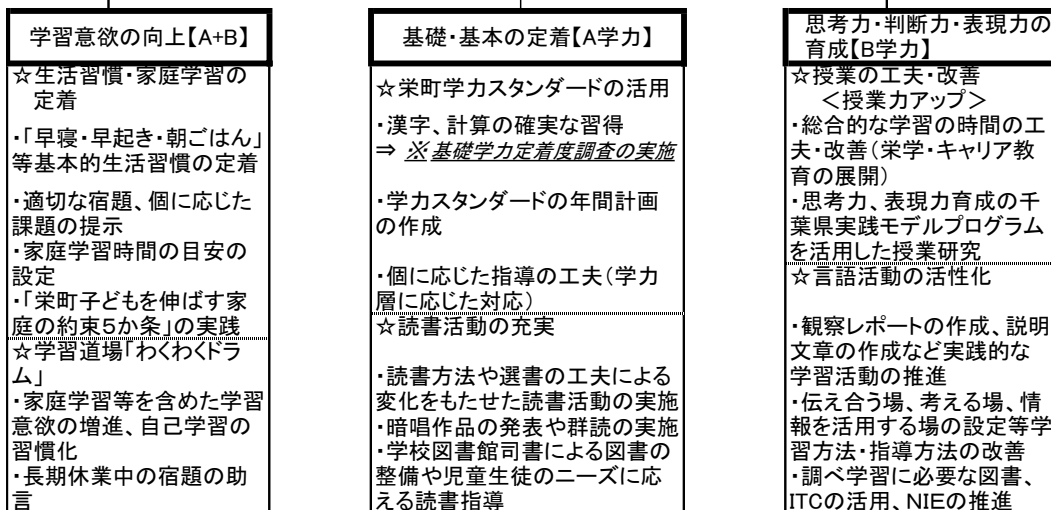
学習意欲の向上【A+B】

☆生活習慣・家庭学習の定着

・「早寝・早起き・朝ごはん」等基本的生活習慣の定着

・適切な宿題、個に応じた課題の提示

・家庭学習時間の目安の設定

・「栄町子どもを伸ばす家庭の約束5か条」の実践

☆学習道場「わくわくドラム」

・家庭学習等を含めた学習意欲の増進、自己学習の習慣化

・長期休業中の宿題の助言

基礎・基本の定着【A学力】

☆栄町学力スタンダードの活用

・漢字、計算の確実な習得
⇒ ※基礎学力定着度調査の実施

・学力スタンダードの年間計画の作成

・個に応じた指導の工夫（学力層に応じた対応）

☆読書活動の充実

・読書方法や選書の工夫による変化をもたせた読書活動の実施

・暗唱作品の発表や群読の実施

・学校図書館司書による図書の整備や児童生徒のニーズに応える読書指導

思考力・判断力・表現力の育成【B学力】

☆授業の工夫・改善
＜授業力アップ＞

・総合的な学習の時間の工夫・改善（栄学・キャリア教育の展開）

・思考力、表現力育成の千葉県実践モデルプログラムを活用した授業研究

☆言語活動の活性化

・観察レポートの作成、説明文章の作成など実践的な学習活動の推進

・伝え合う場、考える場、情報を活用する場の設定等学習方法・指導方法の改善

・調べ学習に必要な図書、ITCの活用、NIEの推進